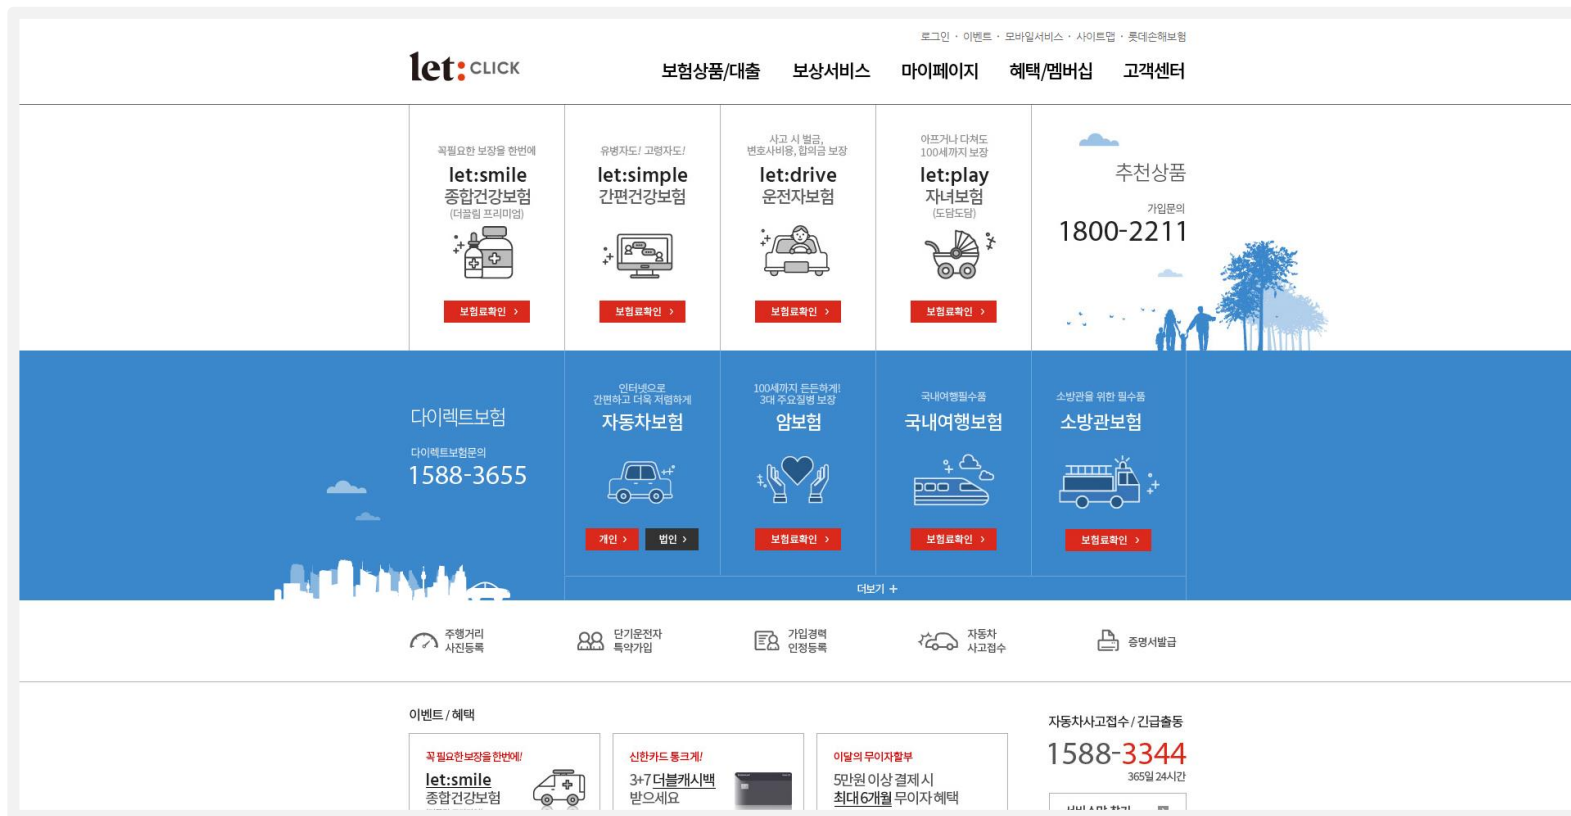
로그인 · 이벤트 · 모바일서비스 · 사이트맵 · 롯데손해보험

let: CLICK

보험상품/대출 보상서비스 마이페이지 혜택/멤버십 고객센터

꼭필요한 보장을 한번에
let:smile
종합건강보험
(더끌림 프리미엄)
보험료확인 >

유병자도! 고령자도!
let:simple
간편건강보험
보험료확인 >

사고 시 벌금, 변호사비용, 합의금 보장
let:drive
운전자보험
보험료확인 >

아프거나 다쳐도 100세까지 보장
let:play
자녀보험
(도담도담)
보험료확인 >

추천상품
가입문의
1800-2211

다이렉트보험
다이렉트보험문의
1588-3655

인터넷으로 간편하고 더욱 저렴하게
자동차보험
개인 > 법인 >

100세까지 든든하게! 3대 주요질병 보장
암보험
보험료확인 >

국내여행필수품
국내여행보험
보험료확인 >

소방관을 위한 필수품
소방관보험
보험료확인 >

더보기 +

주행거리 사진등록
단기운전자 특약가입
가입경력 인정등록
자동차 사고접수
증명서발급

이벤트 / 혜택

꼭 필요한보장을 한번에!
let:smile
종합건강보험

신한카드 통크게!
3+7 더블캐시백
받으세요

이달의 무이자할부
5만원 이상 결제시
최대6개월 무이자혜택

자동차사고접수 / 긴급출동
1588-3344
365일 24시간
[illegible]